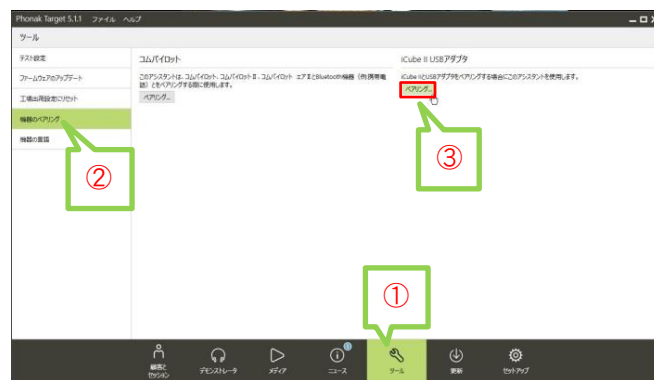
Phonak Target 5.1.1 ファイル ヘルプ

ツール

テスト設定

ファームウェアのアップデート

工場出荷設定にリセット

機器のペアリング

機器の置換

コムパイロット

このアシスタントは、コムパイロット、コムパイロット II、コムパイロット エア II とBluetooth機器（例:携帯電話）とをペアリングする際に使用します。

ペアリング...

iCube II USBアダプタ

iCube II USBアダプタをペアリングする場合にこのアシスタントを使用します。

ペアリング...

②

③

①

顧客とセッション

デモンストレータ

メディア

ニュース

ツール

更新

セットアップ